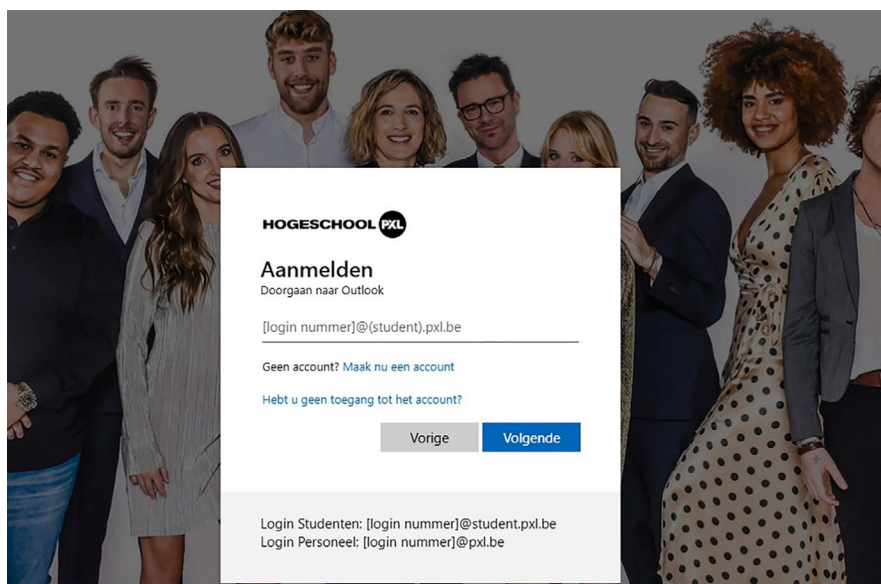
HOGESCHOOL PXL

Aanmelden
Doorgaan naar Outlook

[login nummer]@(student).pxl.be

Geen account? Maak nu een account

Hebt u geen toegang tot het account?

Vorige Volgende

Login Studenten: [login nummer]@student.pxl.be
Login Personeel: [login nummer]@pxl.be